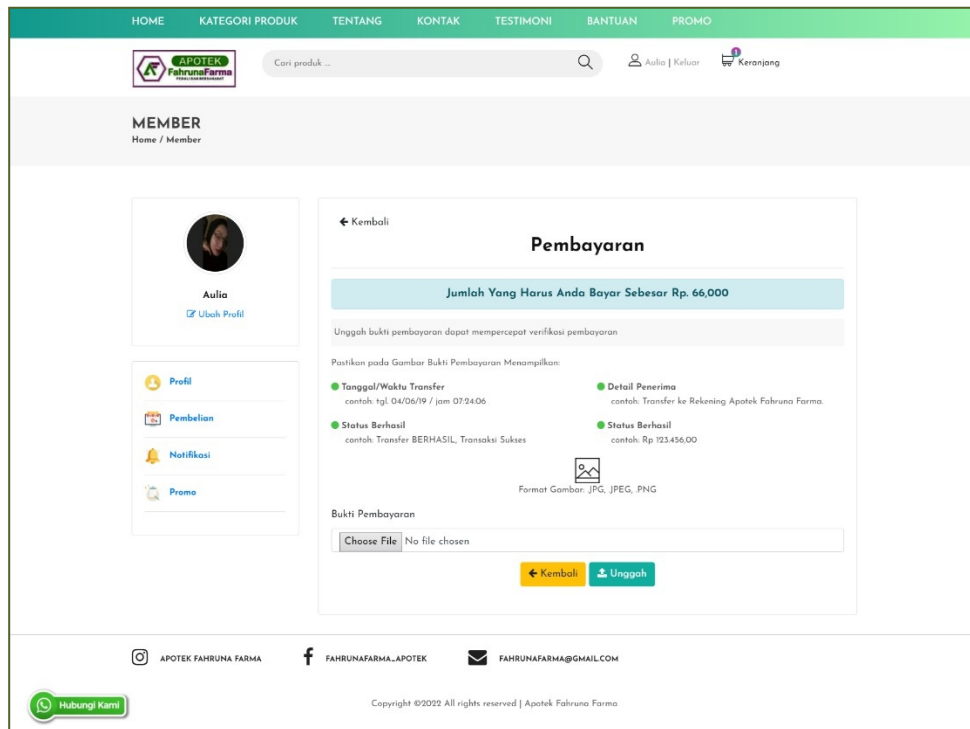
HOME KATEGORI PRODUK TENTANG KONTAK TESTIMONI BANTUAN PROMO

APOTEK FahrunaFarma

Cari produk ...

Aulia | Keluar 0 Keranjang

MEMBER
Home / Member

Aulia
Ubah Profil

Profil
Pembelian
Notifikasi
Promo

← Kembali

Pembayaran

Jumlah Yang Harus Anda Bayar Sebesar Rp. 66,000

Unggah bukti pembayaran dapat mempercepat verifikasi pembayaran

Pastikan pada Gambar Bukti Pembayaran Menampilkan:

Tanggal/Waktu Transfer
contoh: tgl. 04/06/19 / jam 07:24:06

Detail Penerima
contoh: Transfer ke Rekening Apotek Fahruna Farma.

Status Berhasil
contoh: Transfer BERHASIL, Transaksi Sukses

Status Berhasil
contoh: Rp 123.456,00

Format Gambar: .JPG, .JPEG, .PNG

Bukti Pembayaran

Choose File No file chosen

← Kembali Unggah

APOTEK FAHRUNA FARMA FAHRUNAFARMA_APOTEK FAHRUNAFARMA@GMAIL.COM

Hubungi Kami

Copyright ©2022 All rights reserved | Apotek Fahruna Farma